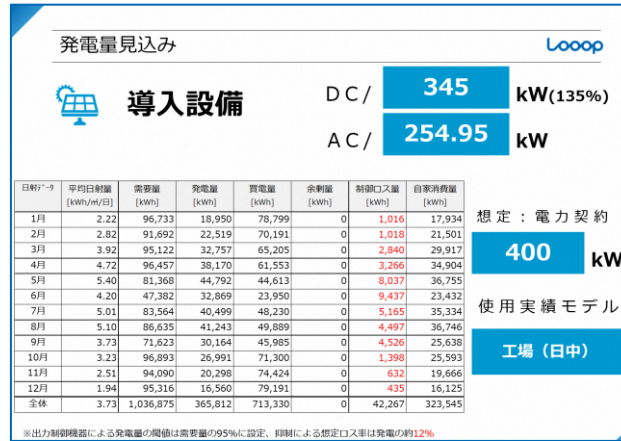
発電量見込み

Looop

導入設備

DC/ 345 kW(135%)

AC/ 254.95 kW

| 日射データ | 平均日射量 [kWh/m²/日] | 需要量 [kWh] | 発電量 [kWh] | 買電量 [kWh] | 余剰量 [kWh] | 制御ロス量 [kWh] | 自家消費量 [kWh] |
|---|---|---|---|---|---|---|---|
| 1月 | 2.22 | 96,733 | 18,950 | 78,799 | 0 | 1,016 | 17,934 |
| 2月 | 2.82 | 91,692 | 22,519 | 70,191 | 0 | 1,018 | 21,501 |
| 3月 | 3.92 | 95,122 | 32,757 | 65,205 | 0 | 2,840 | 29,917 |
| 4月 | 4.72 | 96,457 | 38,170 | 61,553 | 0 | 3,266 | 34,904 |
| 5月 | 5.40 | 81,368 | 44,792 | 44,613 | 0 | 8,037 | 36,755 |
| 6月 | 4.20 | 47,382 | 32,869 | 23,950 | 0 | 9,437 | 23,432 |
| 7月 | 5.01 | 83,564 | 40,499 | 48,230 | 0 | 5,165 | 35,334 |
| 8月 | 5.10 | 86,635 | 41,243 | 49,889 | 0 | 4,497 | 36,746 |
| 9月 | 3.73 | 71,623 | 30,164 | 45,985 | 0 | 4,526 | 25,638 |
| 10月 | 3.23 | 96,893 | 26,991 | 71,300 | 0 | 1,398 | 25,593 |
| 11月 | 2.51 | 94,090 | 20,298 | 74,424 | 0 | 632 | 19,666 |
| 12月 | 1.94 | 95,316 | 16,560 | 79,191 | 0 | 435 | 16,125 |
| 全体 | 3.73 | 1,036,875 | 365,812 | 713,330 | 0 | 42,267 | 323,545 |

想定：電力契約

400 kW

使用実績モデル

工場（日中）

※出力制御機器による発電量の閾値は需要量の95%に設定、抑制による想定ロス率は発電の約12%